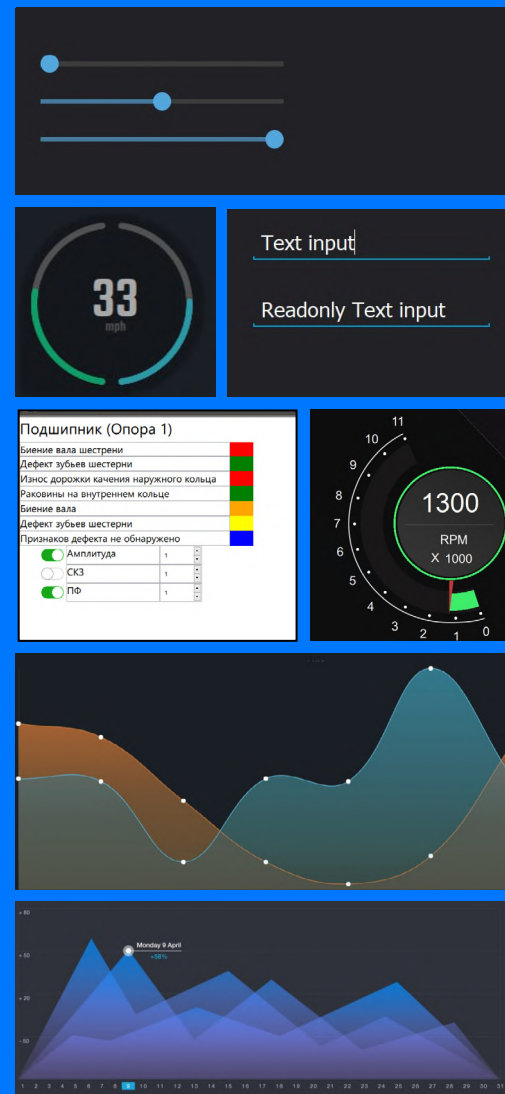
33
mph

Text input

Readonly Text input

Подшипник (Опора 1)

| Биение вала шестрени |
|---|
| Дефект зубьев шестерни |
| Износ дорожки качения наружного кольца |
| Раковины на внутреннем кольце |
| Биение вала |
| Дефект зубьев шестерни |
| Признаков дефекта не обнаружено |

| Амплитуда | 1 |
|---|---|
| СКЗ | 1 |
| ПФ | 1 |

11
10
9
8
7
6
5
4
3
2
1
0
1300
RPM
X 1000

Monday 9 April
+58%

1 2 3 4 5 6 7 8 9 10 11 12 13 14 15 16 17 18 19 20 21 22 23 24 25 26 27 28 29 30 31